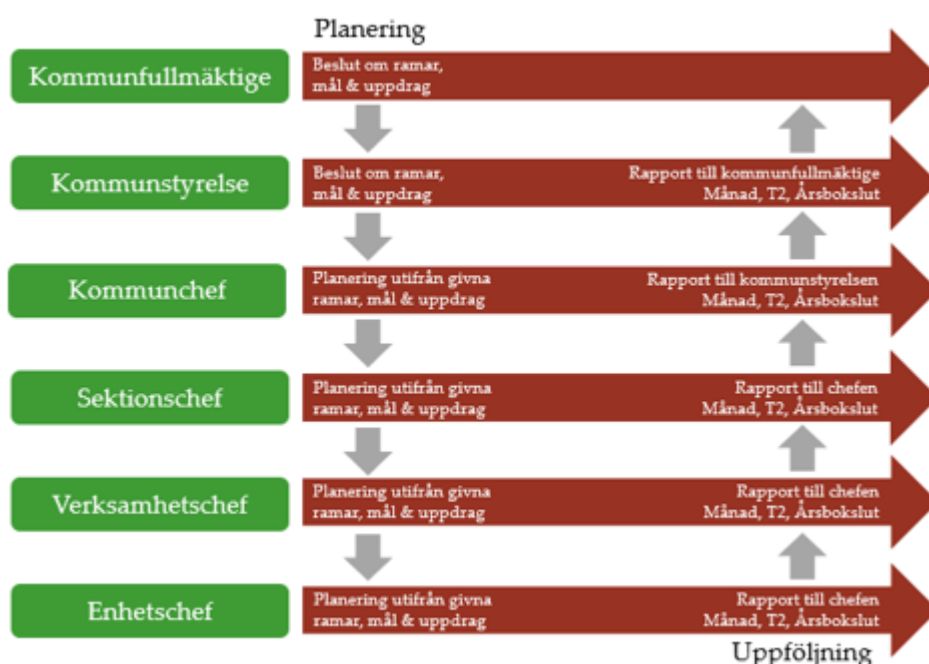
Planering

Kommunfullmäktige

Beslut om ramar, mål & uppdrag

Kommunstyrelse

Beslut om ramar, mål & uppdrag

Rapport till kommunfullmäktige
Månad, T2, Årsbokslut

Kommunchef

Planering utifrån givna ramar, mål & uppdrag

Rapport till kommunstyrelsen
Månad, T2, Årsbokslut

Sektionschef

Planering utifrån givna ramar, mål & uppdrag

Rapport till chefen
Månad, T2, Årsbokslut

Verksamhetschef

Planering utifrån givna ramar, mål & uppdrag

Rapport till chefen
Månad, T2, Årsbokslut

Enhetschef

Planering utifrån givna ramar, mål & uppdrag

Rapport till chefen
Månad, T2, Årsbokslut

Uppföljning